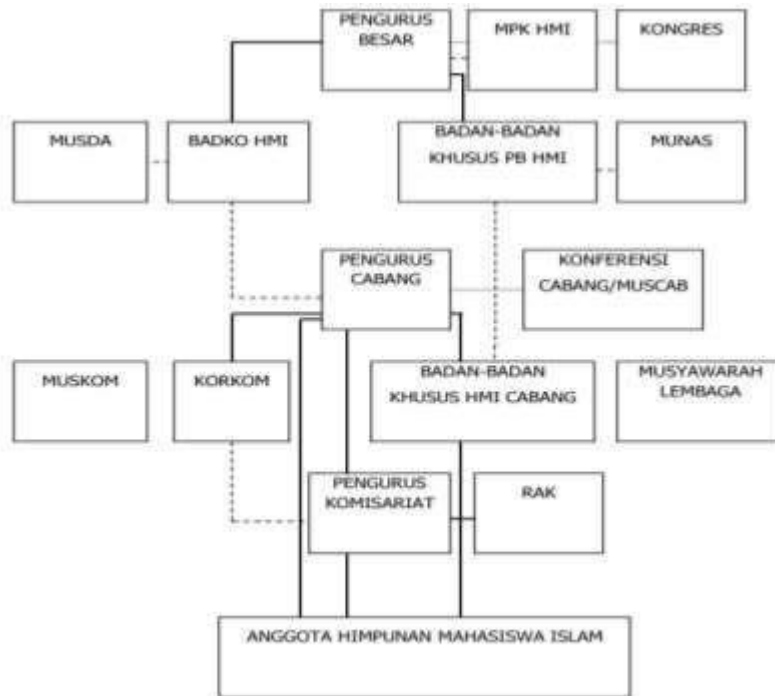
PENGURUS BESAR

MPK HMI

KONGRES

MUSDA

BADKO HMI

BADAN-BADAN KHUSUS PB HMI

MUNAS

PENGURUS CABANG

KONFERENSI CABANG/MUSCAB

MUSKOM

KORKOM

BADAN-BADAN KHUSUS HMI CABANG

MUSYAWARAH LEMBAGA

PENGURUS KOMISARIAT

RAK

ANGGOTA HIMPUNAN MAHASISWA ISLAM